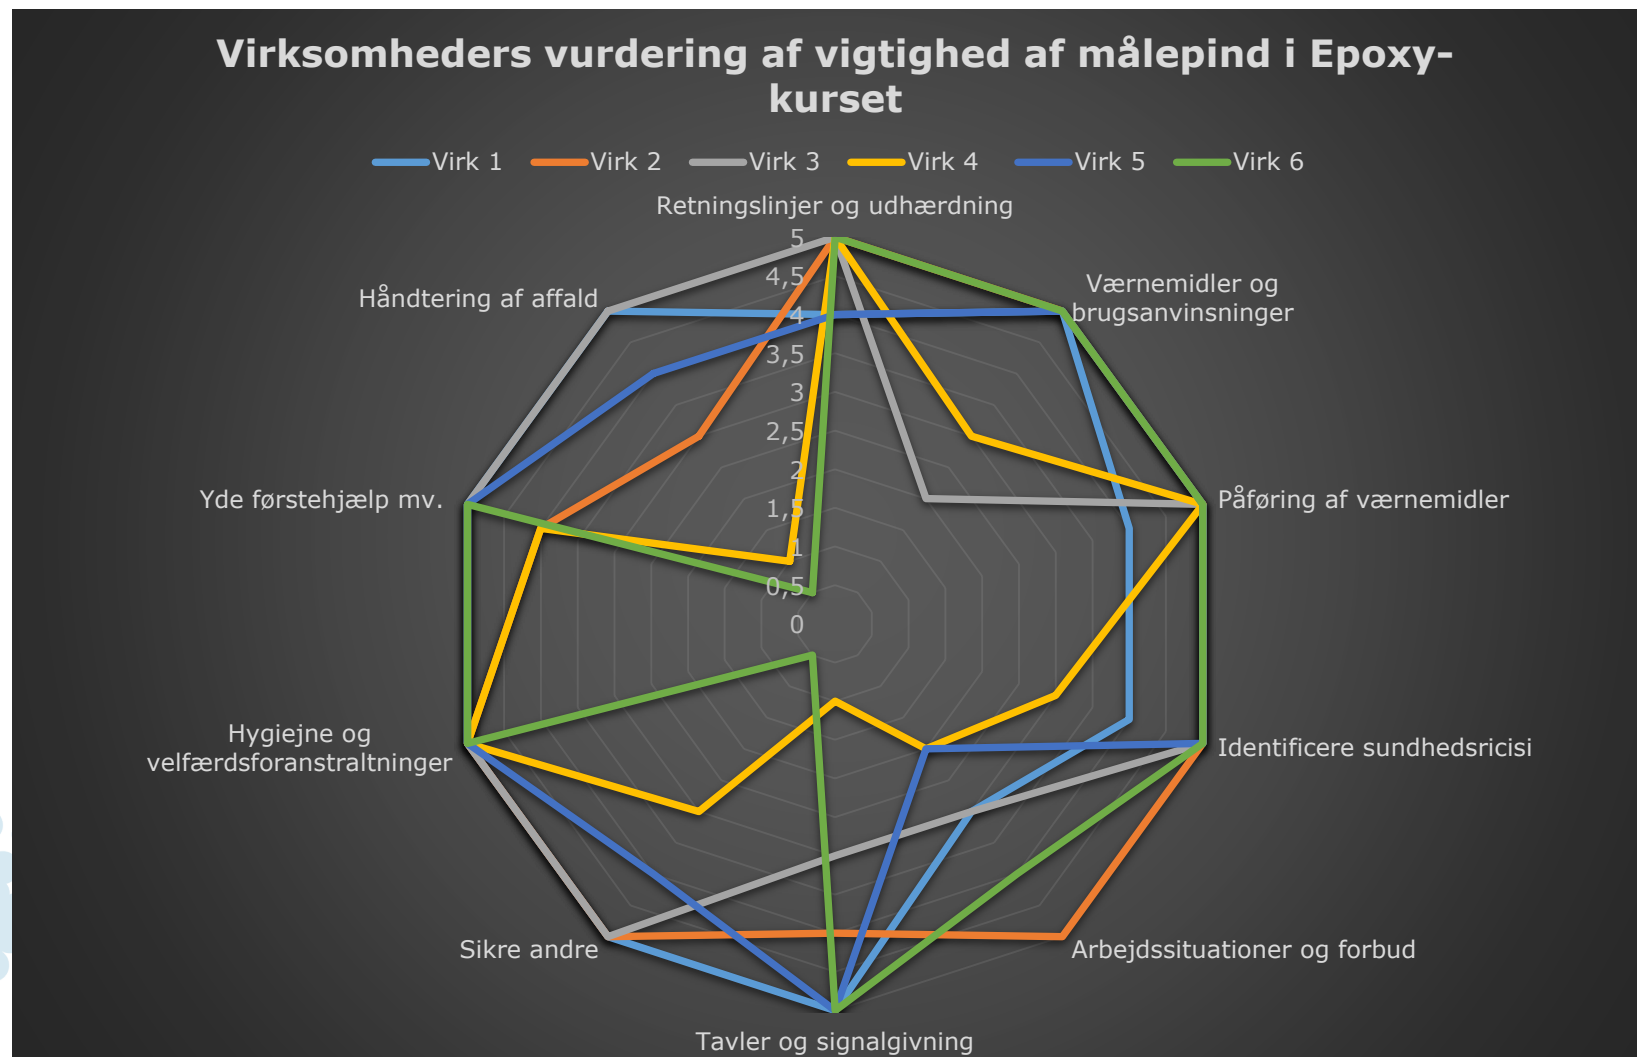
Virksomheders vurdering af vigtighed af målepind i Epoxy-kurset

Virk 1 Virk 2 Virk 3 Virk 4 Virk 5 Virk 6

Retningslinjer og udhærdning

5
4,5
4
3,5
3
2,5
2
1,5
1
0,5
0

Værnemidler og brugsanvinsninger

Påføring af værnemidler

Identificere sundhedsricisi

Arbejdssituationer og forbud

Tavler og signalgivning

Sikre andre

Hygiejne og velfærdsforanstraltninger

Yde førstehjælp mv.

Håndtering af affald